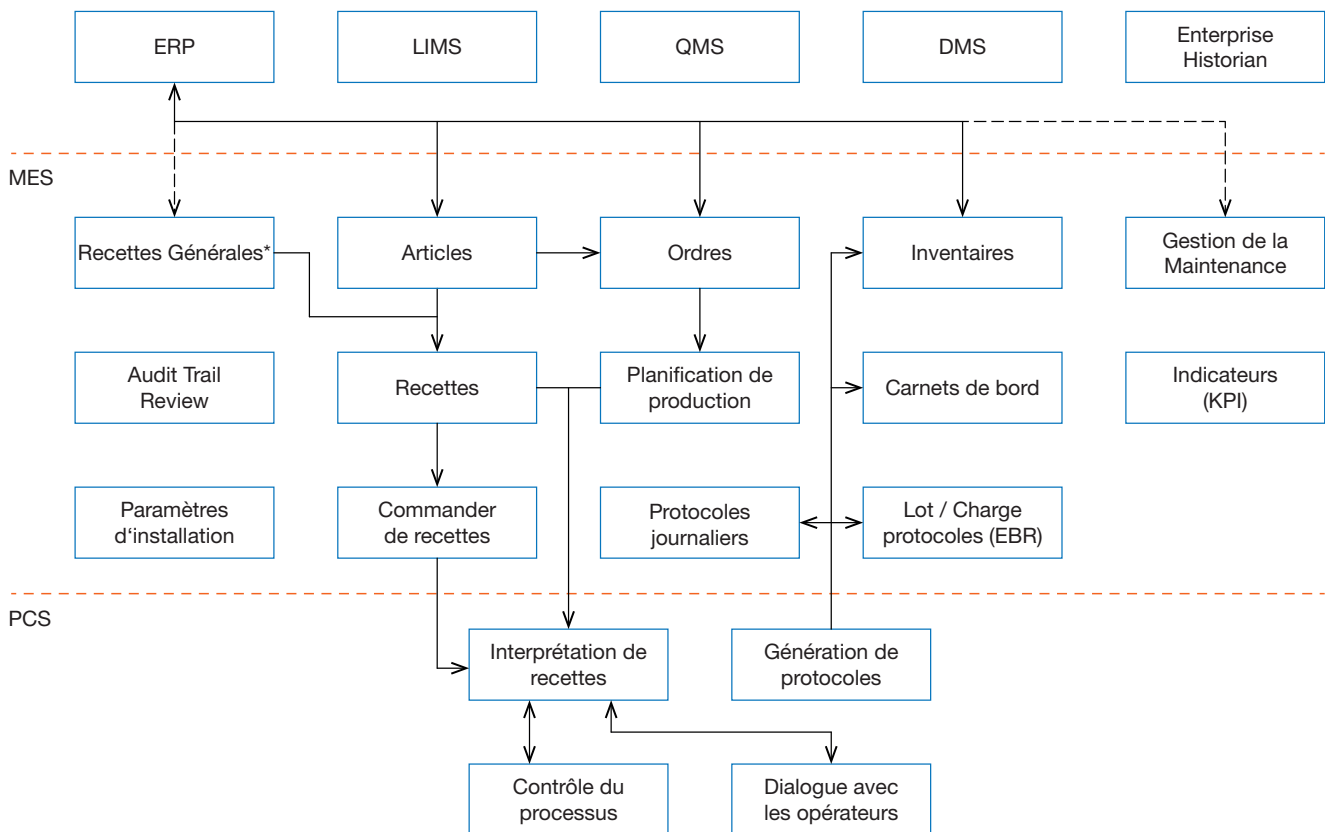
ERP

LIMS

QMS

DMS

Enterprise Historian

MES

Recettes Générales*

Articles

Ordres

Inventaires

Gestion de la Maintenance

Audit Trail Review

Recettes

Planification de production

Carnets de bord

Indicateurs (KPI)

Paramètres d‘installation

Commander de recettes

Protocoles journaliers

Lot / Charge protocoles (EBR)

PCS

Interprétation de recettes

Génération de protocoles

Contrôle du processus

Dialogue avec les opérateurs